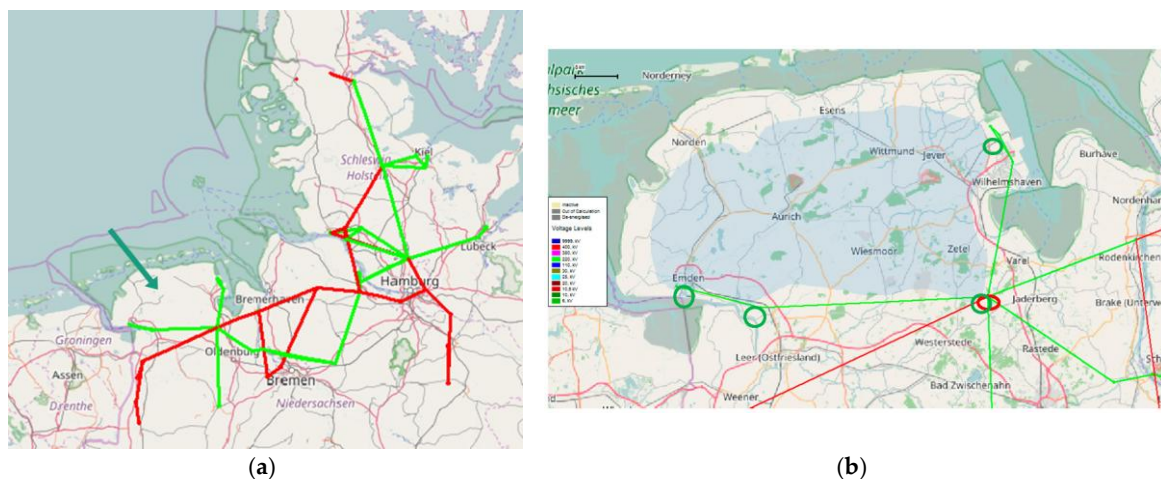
Schleswig-Holstein
Kiel
Lübeck
Hamburg
Bremerhaven
Groningen
Assen
Drenthe
Oldenburg
Bremen
Niedersachsen

(a)

Nordfriesisches Wattenmeer
Norderney
Esens
Norden
Wittmund
Jever
Burhave
Wilhelmshaven
Nordenham
Aurich
Wiesmoor
Zetel
Varel
Rodenkirchen
Emden
Jaderberg
Brake (Unterweser)
Leer (Ostfriesland)
Westerstede
Rastede
Bad Zwischenahn
Weener

Inactive
Out of Calculation
De-energised
Voltage Levels
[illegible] kV
400. kV
380. kV
220. kV
110. kV
30. kV
25. kV
20. kV
10.5 kV
10. kV
6. kV

(b)